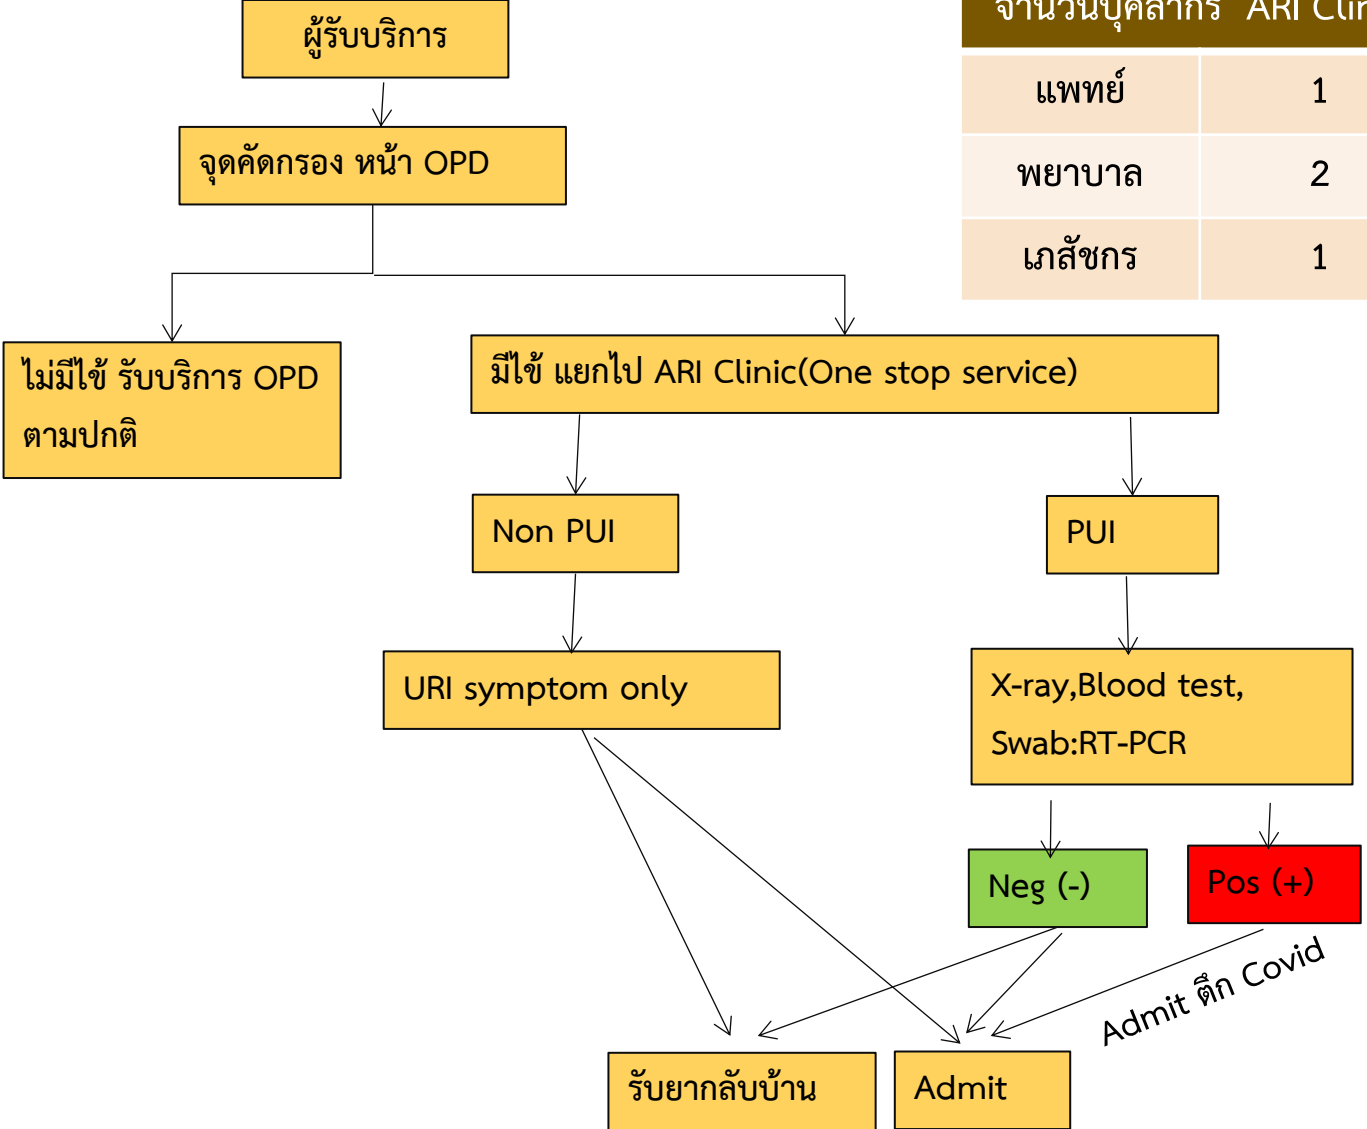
ผู้รับบริการ

จุดคัดกรอง หน้า OPD

ไม่มีไข้ รับบริการ OPD ตามปกติ

มีไข้ แยกไป ARI Clinic(One stop service)

Non PUI

PUI

URI symptom only

X-ray,Blood test, Swab:RT-PCR

Neg (-)

Pos (+)

Admit ตึก Covid

รับยากลับบ้าน

Admit

| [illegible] | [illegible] |
|---|---|
| แพทย์ | 1 |
| พยาบาล | 2 |
| เภสัชกร | 1 |